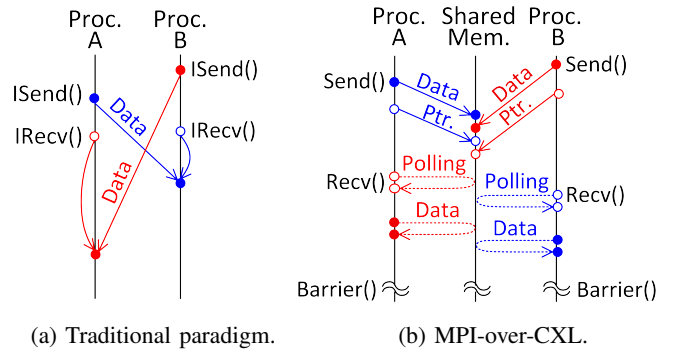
Proc. A

Proc. B

ISend()

ISend()

Data

IRecv()

IRecv()

Data

(a) Traditional paradigm.

Proc. A

Shared Mem.

Proc. B

Send()

Data

Data

Send()

Ptr.

Ptr.

Polling

Recv()

Polling

Recv()

Data

Data

Barrier()

Barrier()

(b) MPI-over-CXL.